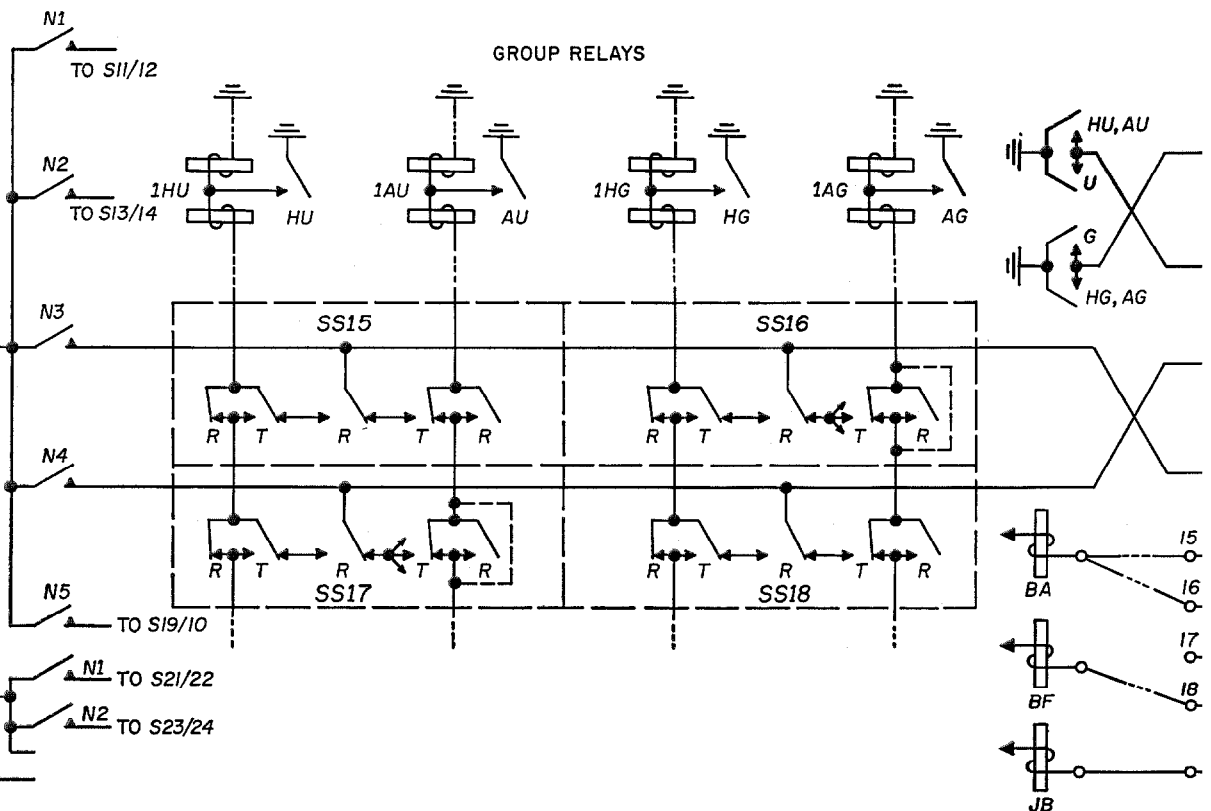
N1
TO S11/12
GROUP RELAYS
N2
TO S13/14
1HU
HU
1AU
AU
1HG
HG
1AG
AG
HU, AU
U
G
HG, AG
N3
SS15
SS16
R T R T R
R T R T R
N4
R T R T R
R T R T R
SS17
SS18
N5
TO S19/10
BA
15
16
17
18
BF
JB
N1 TO S21/22
N2 TO S23/24